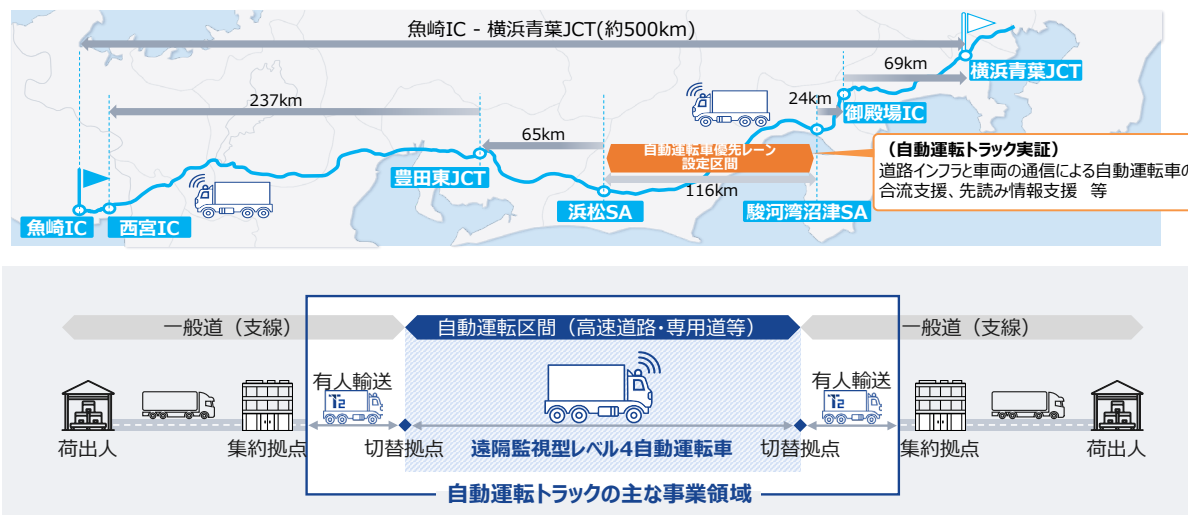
魚崎IC - 横浜青葉JCT(約500km)

69km

横浜青葉JCT

237km

24km

御殿場IC

65km

自動運転車優先レーン設定区間

（自動運転トラック実証）
道路インフラと車両の通信による自動運転車の合流支援、先読み情報支援　等

豊田東JCT

116km

浜松SA

駿河湾沼津SA

魚崎IC

西宮IC

一般道（支線）

自動運転区間（高速道路・専用道等）

一般道（支線）

有人輸送

有人輸送

荷出人

集約拠点

切替拠点

遠隔監視型レベル4自動運転車

切替拠点

集約拠点

荷出人

自動運転トラックの主な事業領域